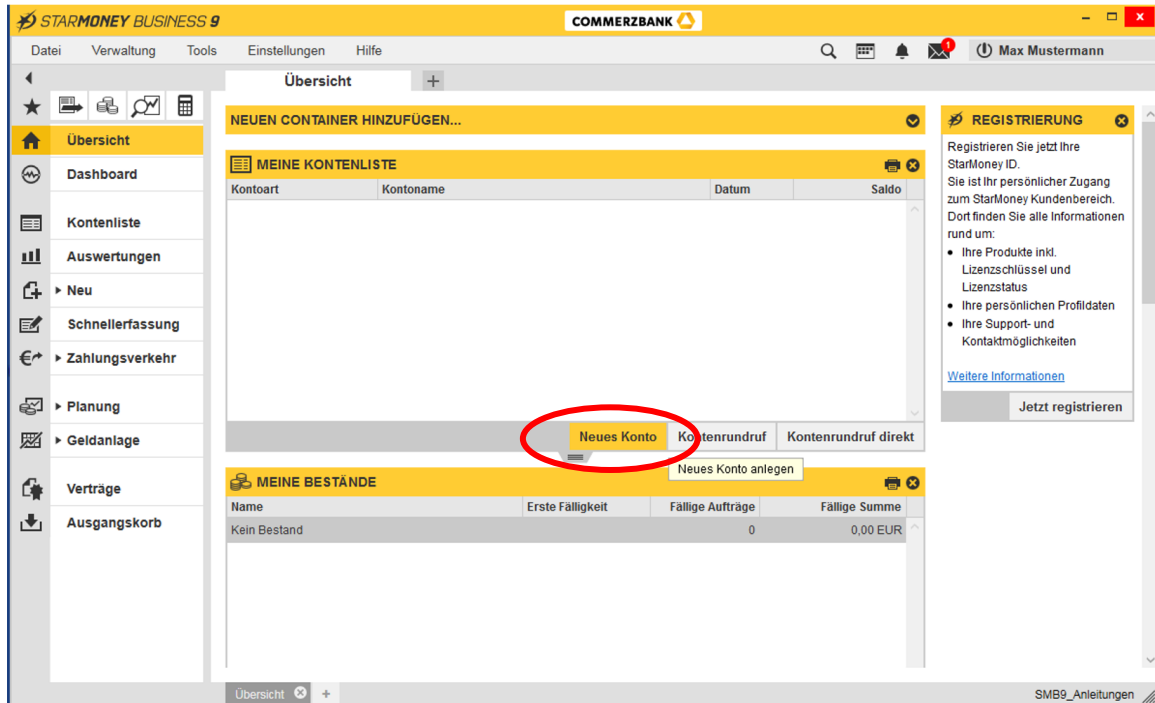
STARMONEY BUSINESS 9

COMMERZBANK

Datei Verwaltung Tools Einstellungen Hilfe

1

Max Mustermann

Übersicht +

Übersicht
Dashboard
Kontenliste
Auswertungen
Neu
Schnellerfassung
Zahlungsverkehr
Planung
Geldanlage
Verträge
Ausgangskorb

NEUEN CONTAINER HINZUFÜGEN...

MEINE KONTENLISTE

| Kontoart | Kontoname | Datum | Saldo |
|---|---|---|---|

Neues Konto | Kontenrundruf | Kontenrundruf direkt

Neues Konto anlegen

MEINE BESTÄNDE

| Name | Erste Fälligkeit | Fällige Aufträge | Fällige Summe |
|---|---|---|---|
| Kein Bestand | | 0 | 0,00 EUR |

REGISTRIERUNG

Registrieren Sie jetzt Ihre StarMoney ID.
Sie ist Ihr persönlicher Zugang zum StarMoney Kundenbereich. Dort finden Sie alle Informationen rund um:
• Ihre Produkte inkl. Lizenzschlüssel und Lizenzstatus
• Ihre persönlichen Profildaten
• Ihre Support- und Kontaktmöglichkeiten

Weitere Informationen

Jetzt registrieren

Übersicht +

SMB9_Anleitungen